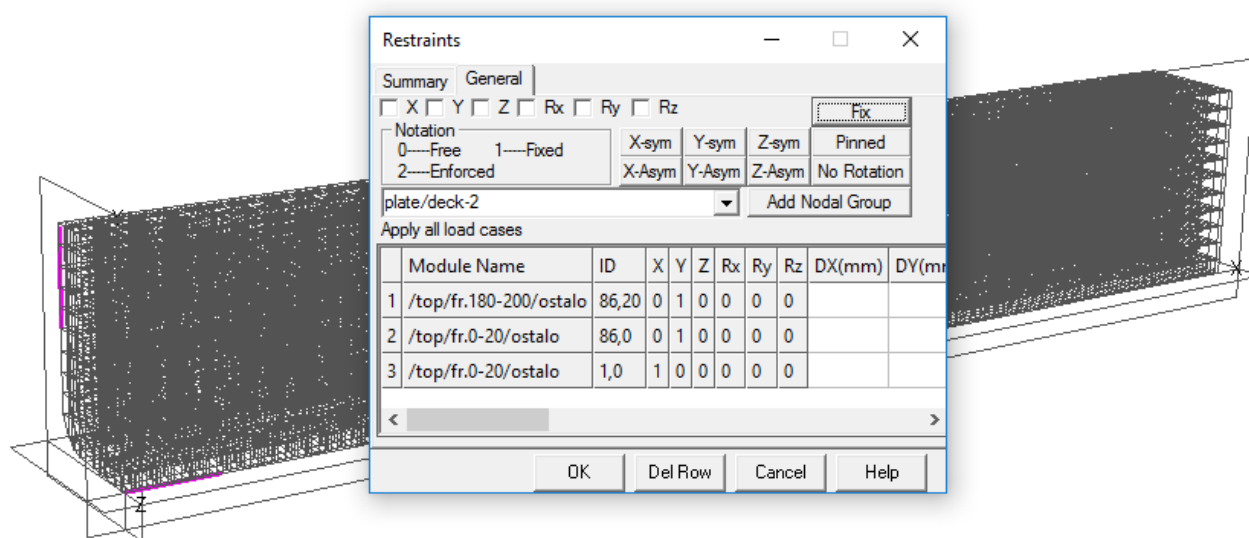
Restraints

Summary General

X Y Z Rx Ry Rz

Fix

Notation
0-----Free 1-----Fixed
2-----Enforced

X-sym Y-sym Z-sym Pinned
X-Asym Y-Asym Z-Asym No Rotation

plate/deck-2

Add Nodal Group

Apply all load cases

| | Module Name | ID | X | Y | Z | Rx | Ry | Rz | DX(mm) | DY(m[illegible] |
|---|---|---|---|---|---|---|---|---|---|---|
| 1 | /top/fr.180-200/ostalo | 86,20 | 0 | 1 | 0 | 0 | 0 | 0 | | |
| 2 | /top/fr.0-20/ostalo | 86,0 | 0 | 1 | 0 | 0 | 0 | 0 | | |
| 3 | /top/fr.0-20/ostalo | 1,0 | 1 | 0 | 0 | 0 | 0 | 0 | | |

OK Del Row Cancel Help

Z